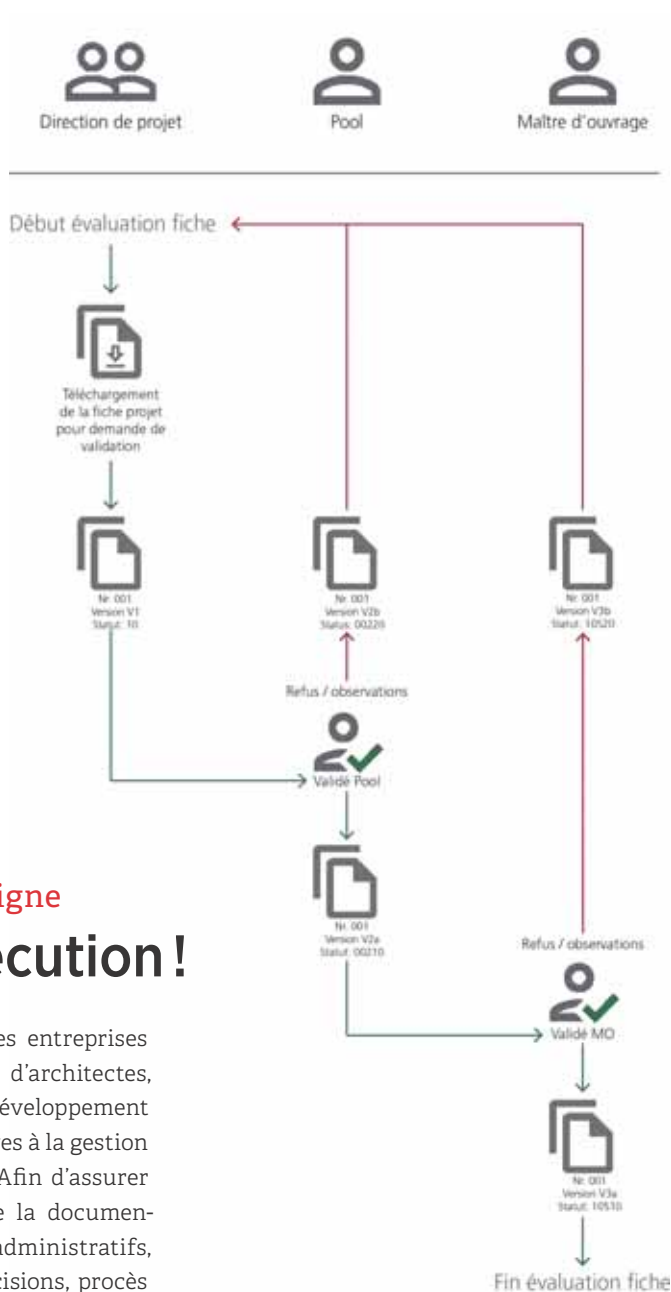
Direction de projet

Pool

Maître d'ouvrage

Début évaluation fiche

Téléchargement de la fiche projet pour demande de validation

Nr. 001
Version V1
Statut: 10

Nr. 001
Version V2b
Status: 00220

Nr. 001
Version V3b
Statut: 10520

Refus / observations

Validé Pool

Nr. 001
Version V2a
Statut: 00210

Refus / observations

Validé MO

Nr. 001
Version V3a
Statut: 10510

Fin évaluation fiche

igne

écution !

es entreprises d'architectes, éveloppement es à la gestion Afin d'assurer e la documenadministratifs, cisions, procès